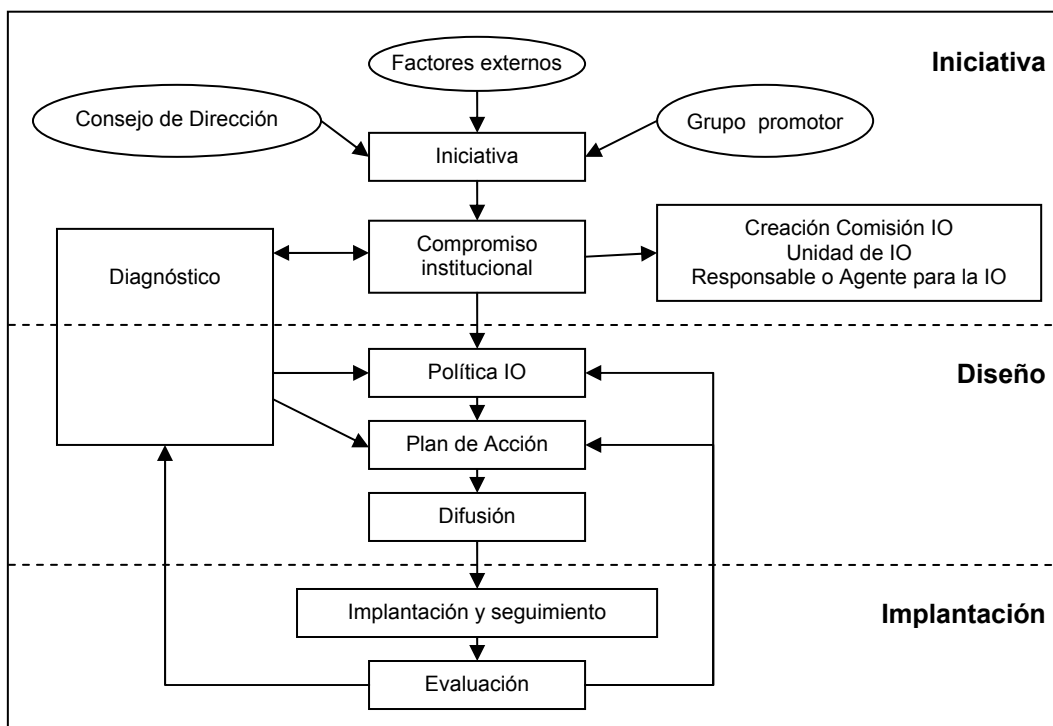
Iniciativa

Factores externos

Consejo de Dirección

Grupo promotor

Iniciativa

Compromiso institucional

Creación Comisión IO
Unidad de IO
Responsable o Agente para la IO

Diagnóstico

Diseño

Política IO

Plan de Acción

Difusión

Implantación

Implantación y seguimiento

Evaluación